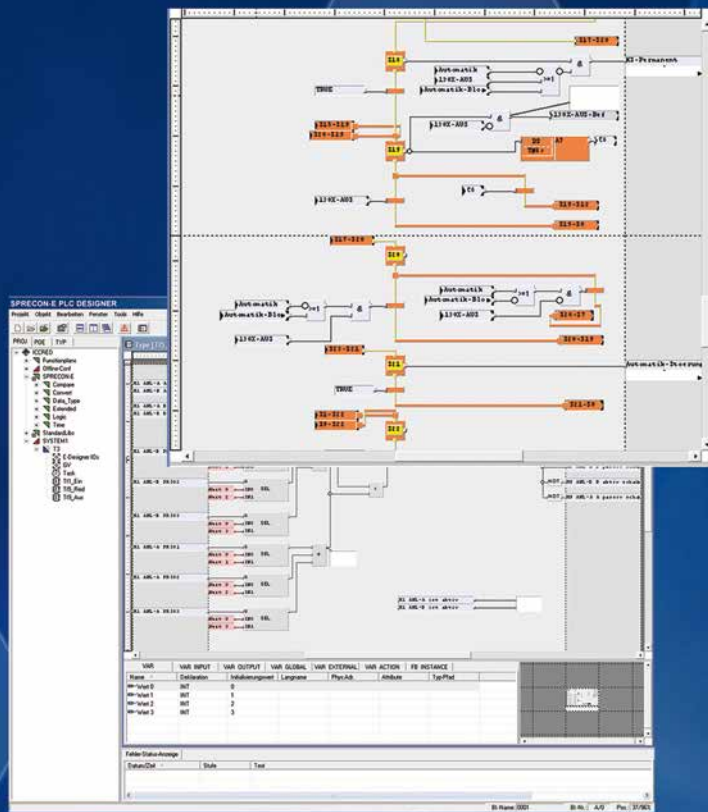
SPRECON-E PLC DESIGNER

Projekt Objekt Bearbeiten Fenster Tools Hilfe

PROJ POE TYP

ICCRED
Funktionspläne
Offline-Cont
SPRECON-E
Compare
Convert
Data_Type
Extended
Logic
Time
StandardLibs
SYSTEM1
T2
E-Designer IOs
GV
Task
Trf_Ein
Trf_Read
Trf_Aus

S17-S19
S18
Automatik
13KE-AUS
Automatik-Blo
TRUE
KE-Permanent
S15-S19
S16-S19
13KE-AUS
13KE-AUS-Bef
S17
DS
TRES
AT
13KE-AUS
S15-S17
S19-S9
S17-S19
S19
Automatik
Automatik-Blo
Automatik
Automatik-Blo
13KE-AUS
S16-S7
13KE-AUS
S19-S19
S17-S11
S11
Automatik-Storung
TRUE
S1-S11
S9-S11
S12
S11-S9

VAR VAR INPUT VAR OUTPUT VAR GLOBAL VAR EXTERNAL VAR ACTION FB INSTANCE

| Name | Deklaration | Initialisierungswert | Langname | Phys.Adr. | Attribute | Typ-Pfad |
|---|---|---|---|---|---|---|
| Wert 0 | INT | 0 | | | | |
| Wert 1 | INT | 1 | | | | |
| Wert 2 | INT | 2 | | | | |
| Wert 3 | INT | 3 | | | | |

Fehler-Status-Anzeige

Datum/Zeit Stufe Text

Bl-Name: 0001 Bl-Nr.: A/0 Pos.: 37/901